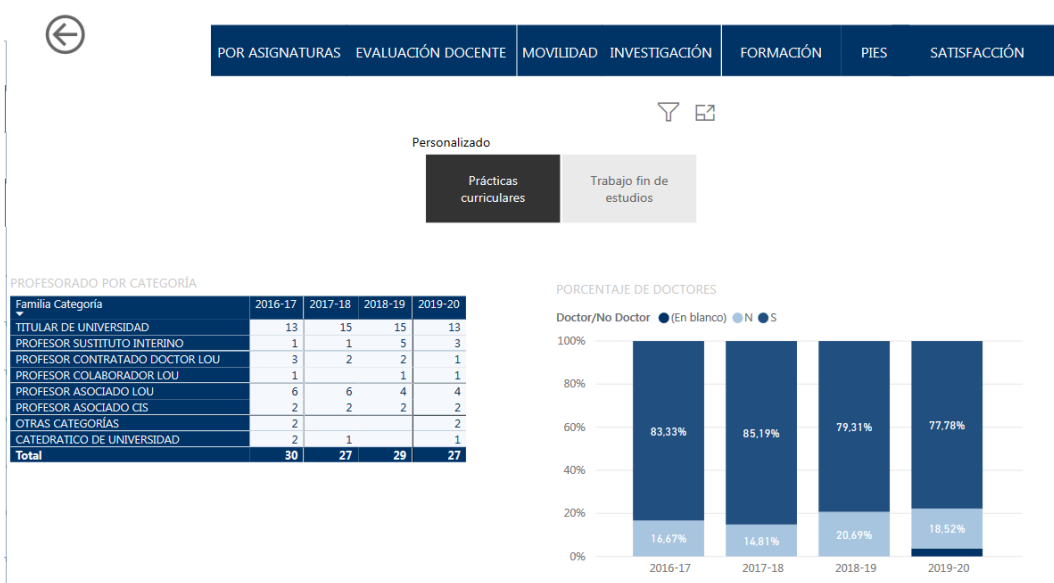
POR ASIGNATURAS | EVALUACIÓN DOCENTE | MOVILIDAD | INVESTIGACIÓN | FORMACIÓN | PIES | SATISFACCIÓN

Personalizado

Prácticas curriculares

Trabajo fin de estudios

PROFESORADO POR CATEGORÍA

| Familia Categoría | 2016-17 | 2017-18 | 2018-19 | 2019-20 |
|---|---|---|---|---|
| TITULAR DE UNIVERSIDAD | 13 | 15 | 15 | 13 |
| PROFESOR SUSTITUTO INTERINO | 1 | 1 | 5 | 3 |
| PROFESOR CONTRATADO DOCTOR LOU | 3 | 2 | 2 | 1 |
| PROFESOR COLABORADOR LOU | 1 | | 1 | 1 |
| PROFESOR ASOCIADO LOU | 6 | 6 | 4 | 4 |
| PROFESOR ASOCIADO CIS | 2 | 2 | 2 | 2 |
| OTRAS CATEGORÍAS | 2 | | | 2 |
| CATEDRATICO DE UNIVERSIDAD | 2 | 1 | | 1 |
| Total | 30 | 27 | 29 | 27 |

PORCENTAJE DE DOCTORES

Doctor/No Doctor ● (En blanco) ● N ● S

100%
80%
60%
40%
20%
0%

83,33%
16,67%
2016-17

85,19%
14,81%
2017-18

79,31%
20,69%
2018-19

77,78%
18,52%
2019-20